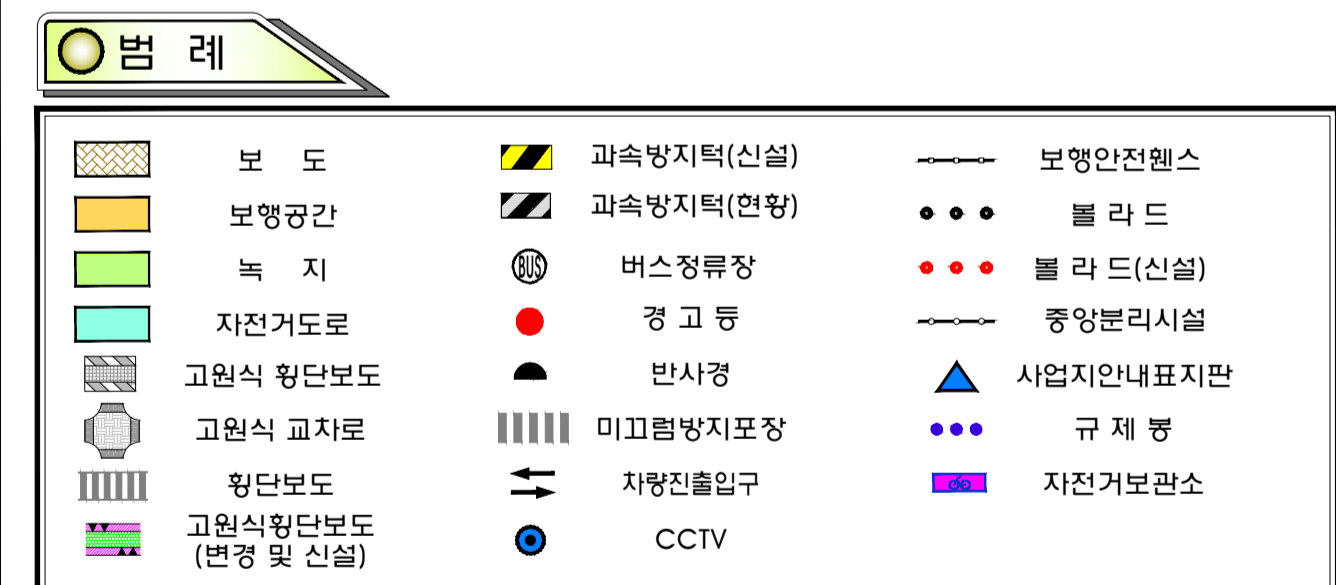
범 례

보 도
보행공간
녹 지
자전거도로
고원식 횡단보도
고원식 교차로
횡단보도
고원식횡단보도 (변경 및 신설)

과속방지턱(신설)
과속방지턱(현황)
BUS 버스정류장
경 고 등
반사경
미끄럼방지포장
차량진출입구
CCTV

보행안전휀스
볼 라 드
볼 라 드(신설)
중앙분리시설
사업지안내표지판
규 제 봉
자전거보관소